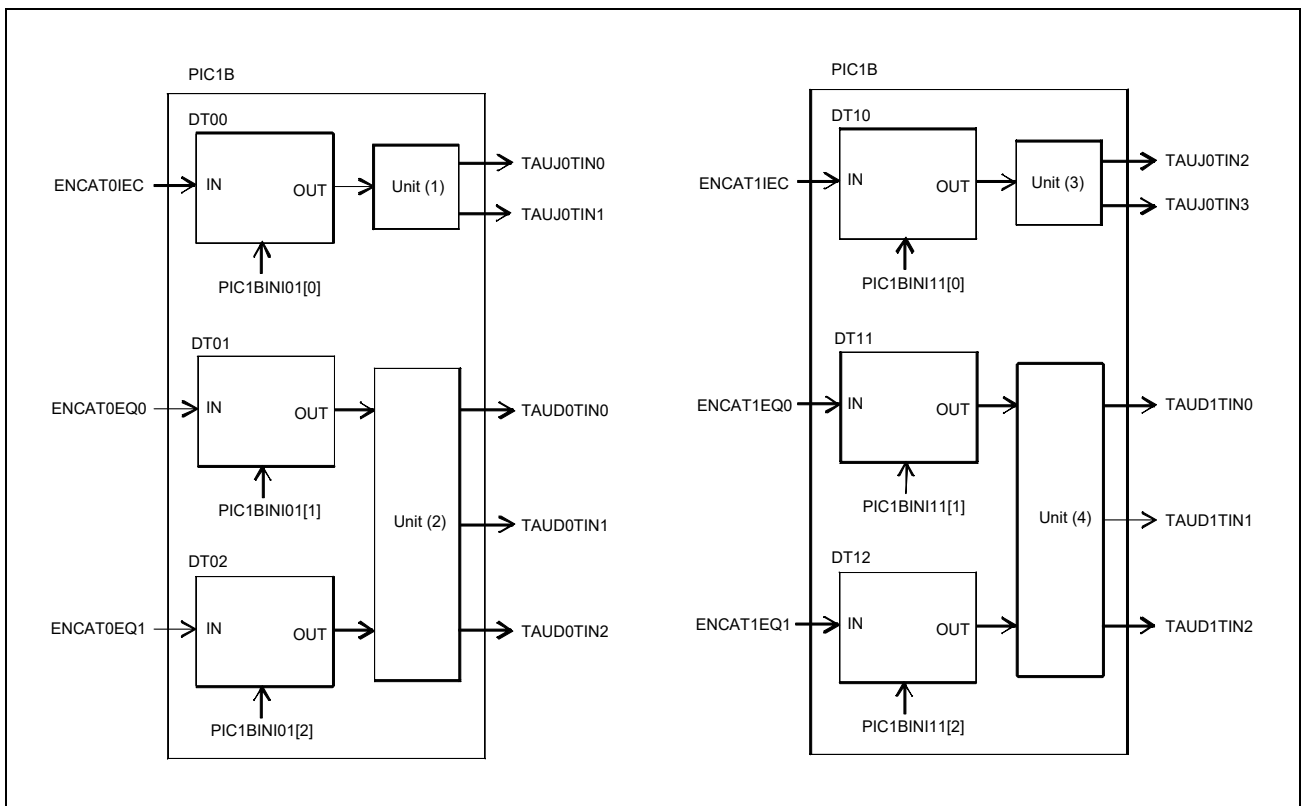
PIC1B

DT00

ENCAT0IEC

IN

OUT

Unit (1)

TAUJ0TIN0

TAUJ0TIN1

PIC1BINI01[0]

DT01

ENCAT0EQ0

IN

OUT

TAUD0TIN0

PIC1BINI01[1]

Unit (2)

TAUD0TIN1

DT02

ENCAT0EQ1

IN

OUT

TAUD0TIN2

PIC1BINI01[2]

PIC1B

DT10

ENCAT1IEC

IN

OUT

Unit (3)

TAUJ0TIN2

TAUJ0TIN3

PIC1BINI11[0]

DT11

ENCAT1EQ0

IN

OUT

TAUD1TIN0

PIC1BINI11[1]

Unit (4)

TAUD1TIN1

DT12

ENCAT1EQ1

IN

OUT

TAUD1TIN2

PIC1BINI11[2]